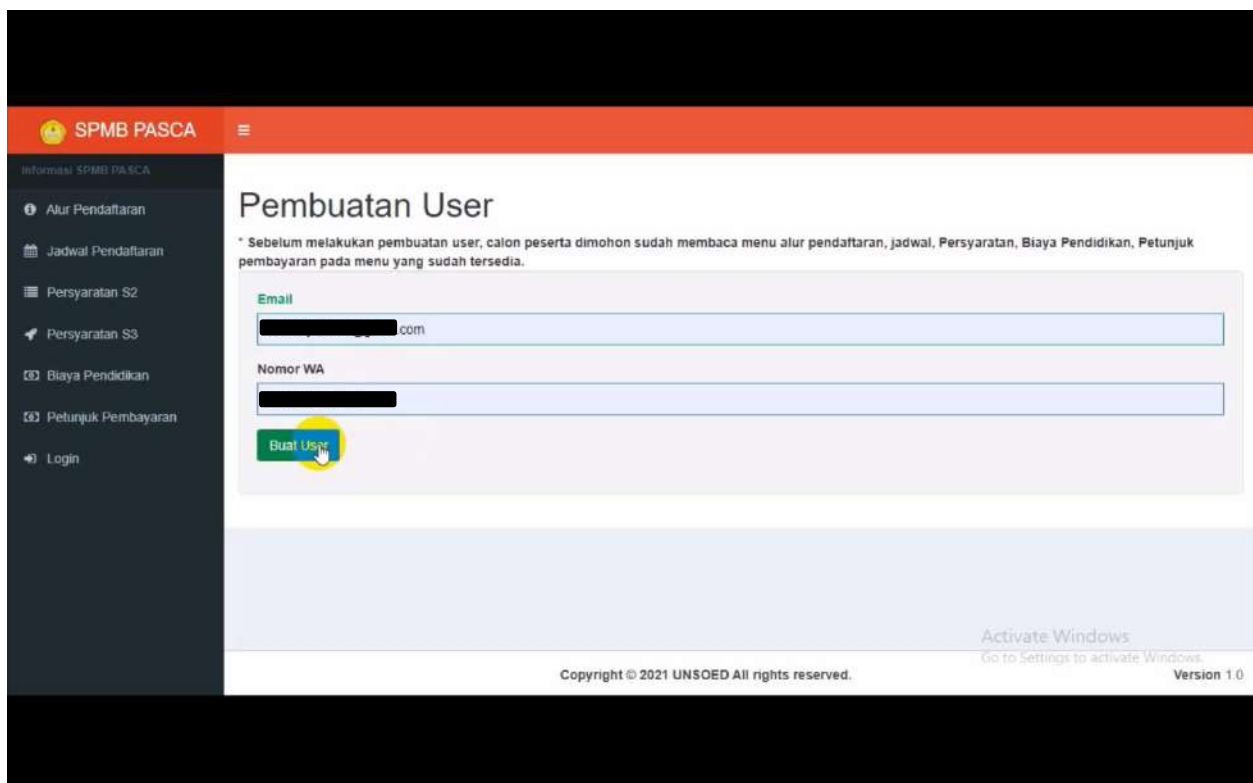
SPMB PASCA

Informasi SPMB PASCA

Alur Pendaftaran

Jadwal Pendaftaran

Persyaratan S2

Persyaratan S3

Biaya Pendidikan

Petunjuk Pembayaran

Login

Pembuatan User

* Sebelum melakukan pembuatan user, calon peserta dimohon sudah membaca menu alur pendaftaran, jadwal, Persyaratan, Biaya Pendidikan, Petunjuk pembayaran pada menu yang sudah tersedia.

Email

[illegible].com

Nomor WA

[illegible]

Buat User

Activate Windows
Go to Settings to activate Windows.

Copyright © 2021 UNSOED All rights reserved.

Version 1.0